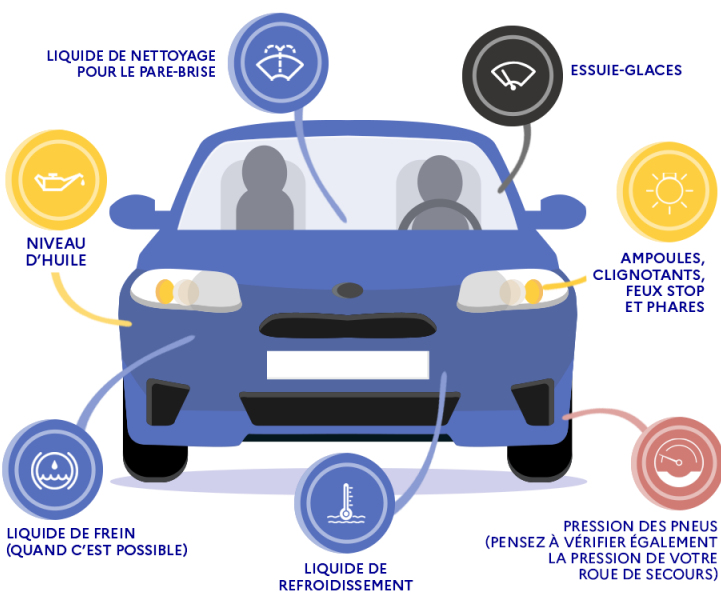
LIQUIDE DE NETTOYAGE POUR LE PARE-BRISE

ESSUIE-GLACES

NIVEAU D'HUILE

AMPOULES, CLIGNOTANTS, FEUX STOP ET PHARES

LIQUIDE DE FREIN (QUAND C'EST POSSIBLE)

LIQUIDE DE REFROIDISSEMENT

PRESSION DES PNEUS (PENSEZ À VÉRIFIER ÉGALEMENT LA PRESSION DE VOTRE ROUE DE SECOURS)